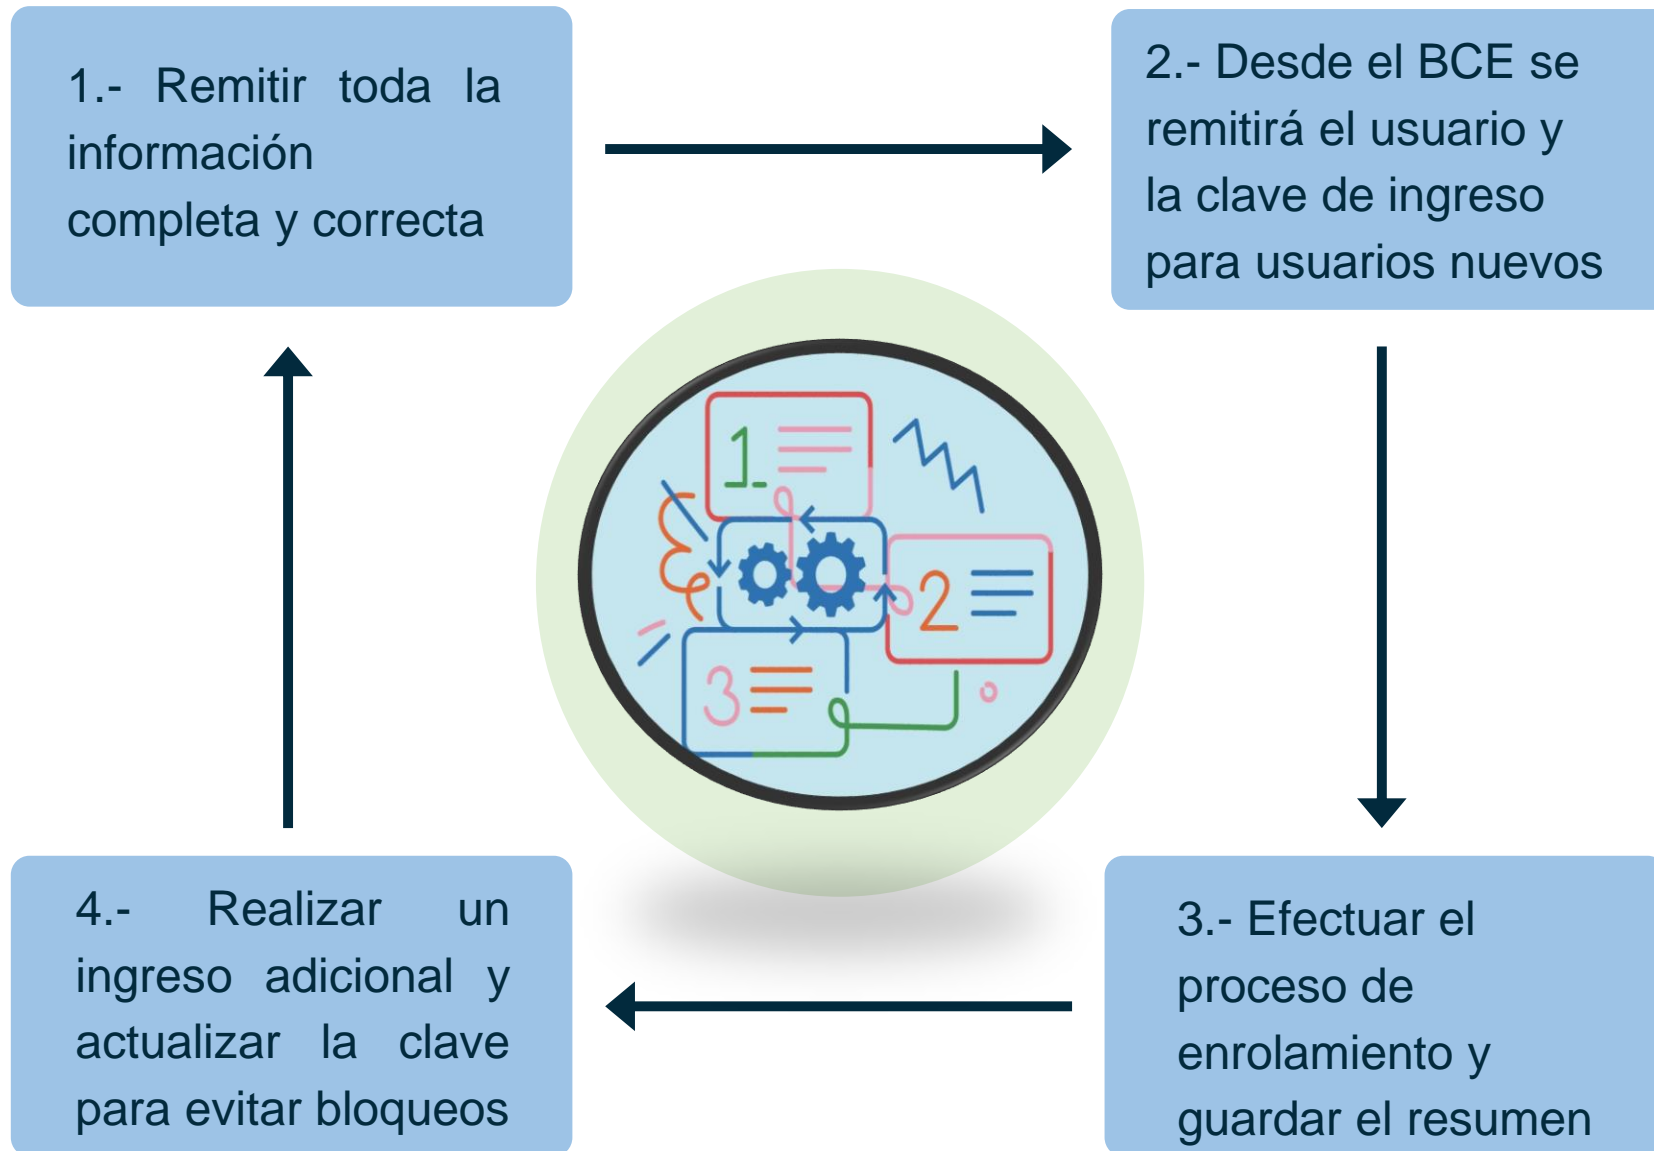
1.- Remitir toda la información completa y correcta

2.- Desde el BCE se remitirá el usuario y la clave de ingreso para usuarios nuevos

1

2

3

3.- Efectuar el proceso de enrolamiento y guardar el resumen

4.- Realizar un ingreso adicional y actualizar la clave para evitar bloqueos